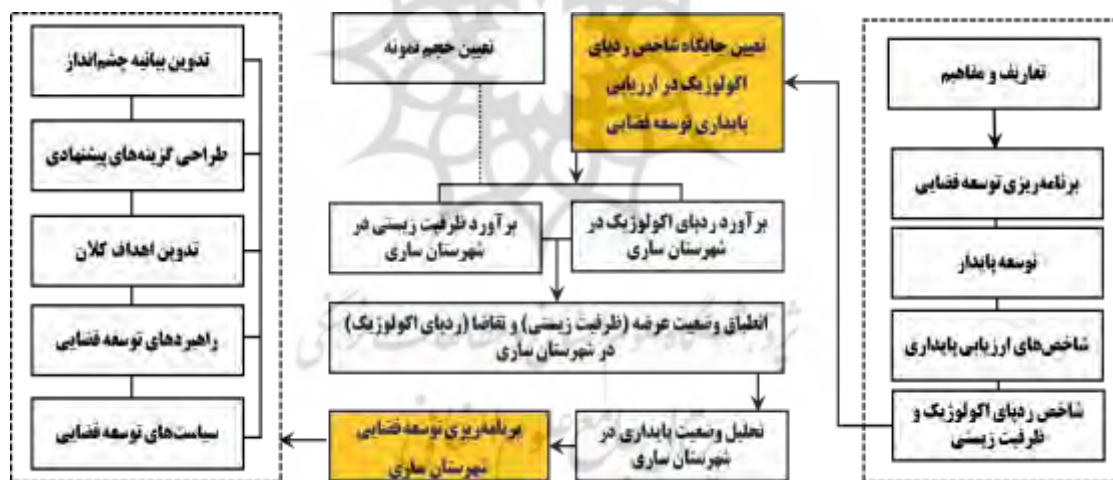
تعاریف و مفاهیم

برنامه‌ریزی توسعه فضایی

توسعه پایدار

شاخص‌های ارزیابی پایداری

شاخص ردپای اکولوژیک و ظرفیت زیستی

تعیین جایگاه شاخص ردپای اکولوژیک در ارزیابی پایداری توسعه فضایی

تعیین حجم نمونه

برآورد ردپای اکولوژیک در شهرستان ساری

برآورد ظرفیت زیستی در شهرستان ساری

انطباق وضعیت عرضه (ظرفیت زیستی) و تقاضا (ردپای اکولوژیک) در شهرستان ساری

تحلیل وضعیت پایداری در شهرستان ساری

برنامه‌ریزی توسعه فضایی شهرستان ساری

تدوین بیانیه چشم‌انداز

طراحی گزینه‌های پیشنهادی

تدوین اهداف کلان

راهبردهای توسعه فضایی

سیاست‌های توسعه فضایی